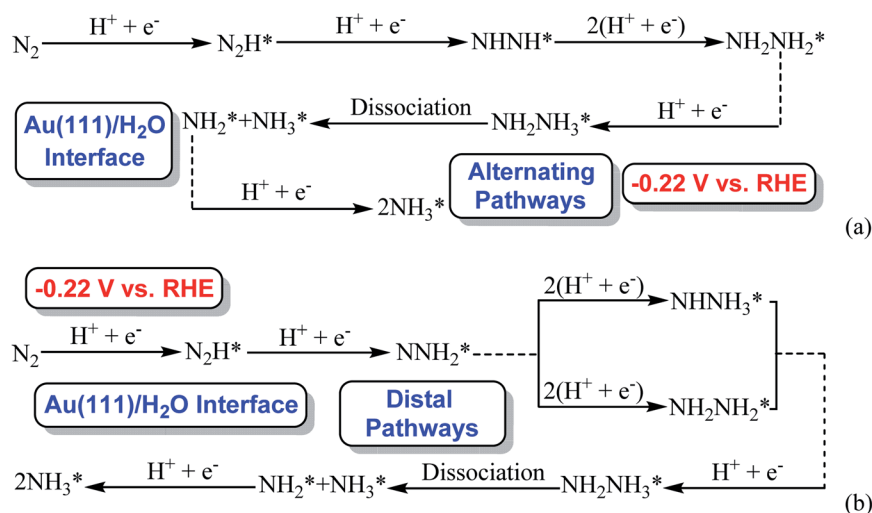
$N_2 \xrightarrow{H^+ + e^-} N_2H^* \xrightarrow{H^+ + e^-} NHNH^* \xrightarrow{2(H^+ + e^-)} NH_2NH_2^*$

Au(111)/H$_2$O Interface

$NH_2^* + NH_3^* \xleftarrow{\text{Dissociation}} NH_2NH_3^* \xleftarrow{H^+ + e^-}$

$\xrightarrow{H^+ + e^-} 2NH_3^*$

Alternating Pathways

-0.22 V vs. RHE

(a)

-0.22 V vs. RHE

$N_2 \xrightarrow{H^+ + e^-} N_2H^* \xrightarrow{H^+ + e^-} NNH_2^*$

$\xrightarrow{2(H^+ + e^-)} NHNH_3^*$

$\xrightarrow{2(H^+ + e^-)} NH_2NH_2^*$

Au(111)/H$_2$O Interface

Distal Pathways

$2NH_3^* \xleftarrow{H^+ + e^-} NH_2^* + NH_3^* \xleftarrow{\text{Dissociation}} NH_2NH_3^* \xleftarrow{H^+ + e^-}$

(b)